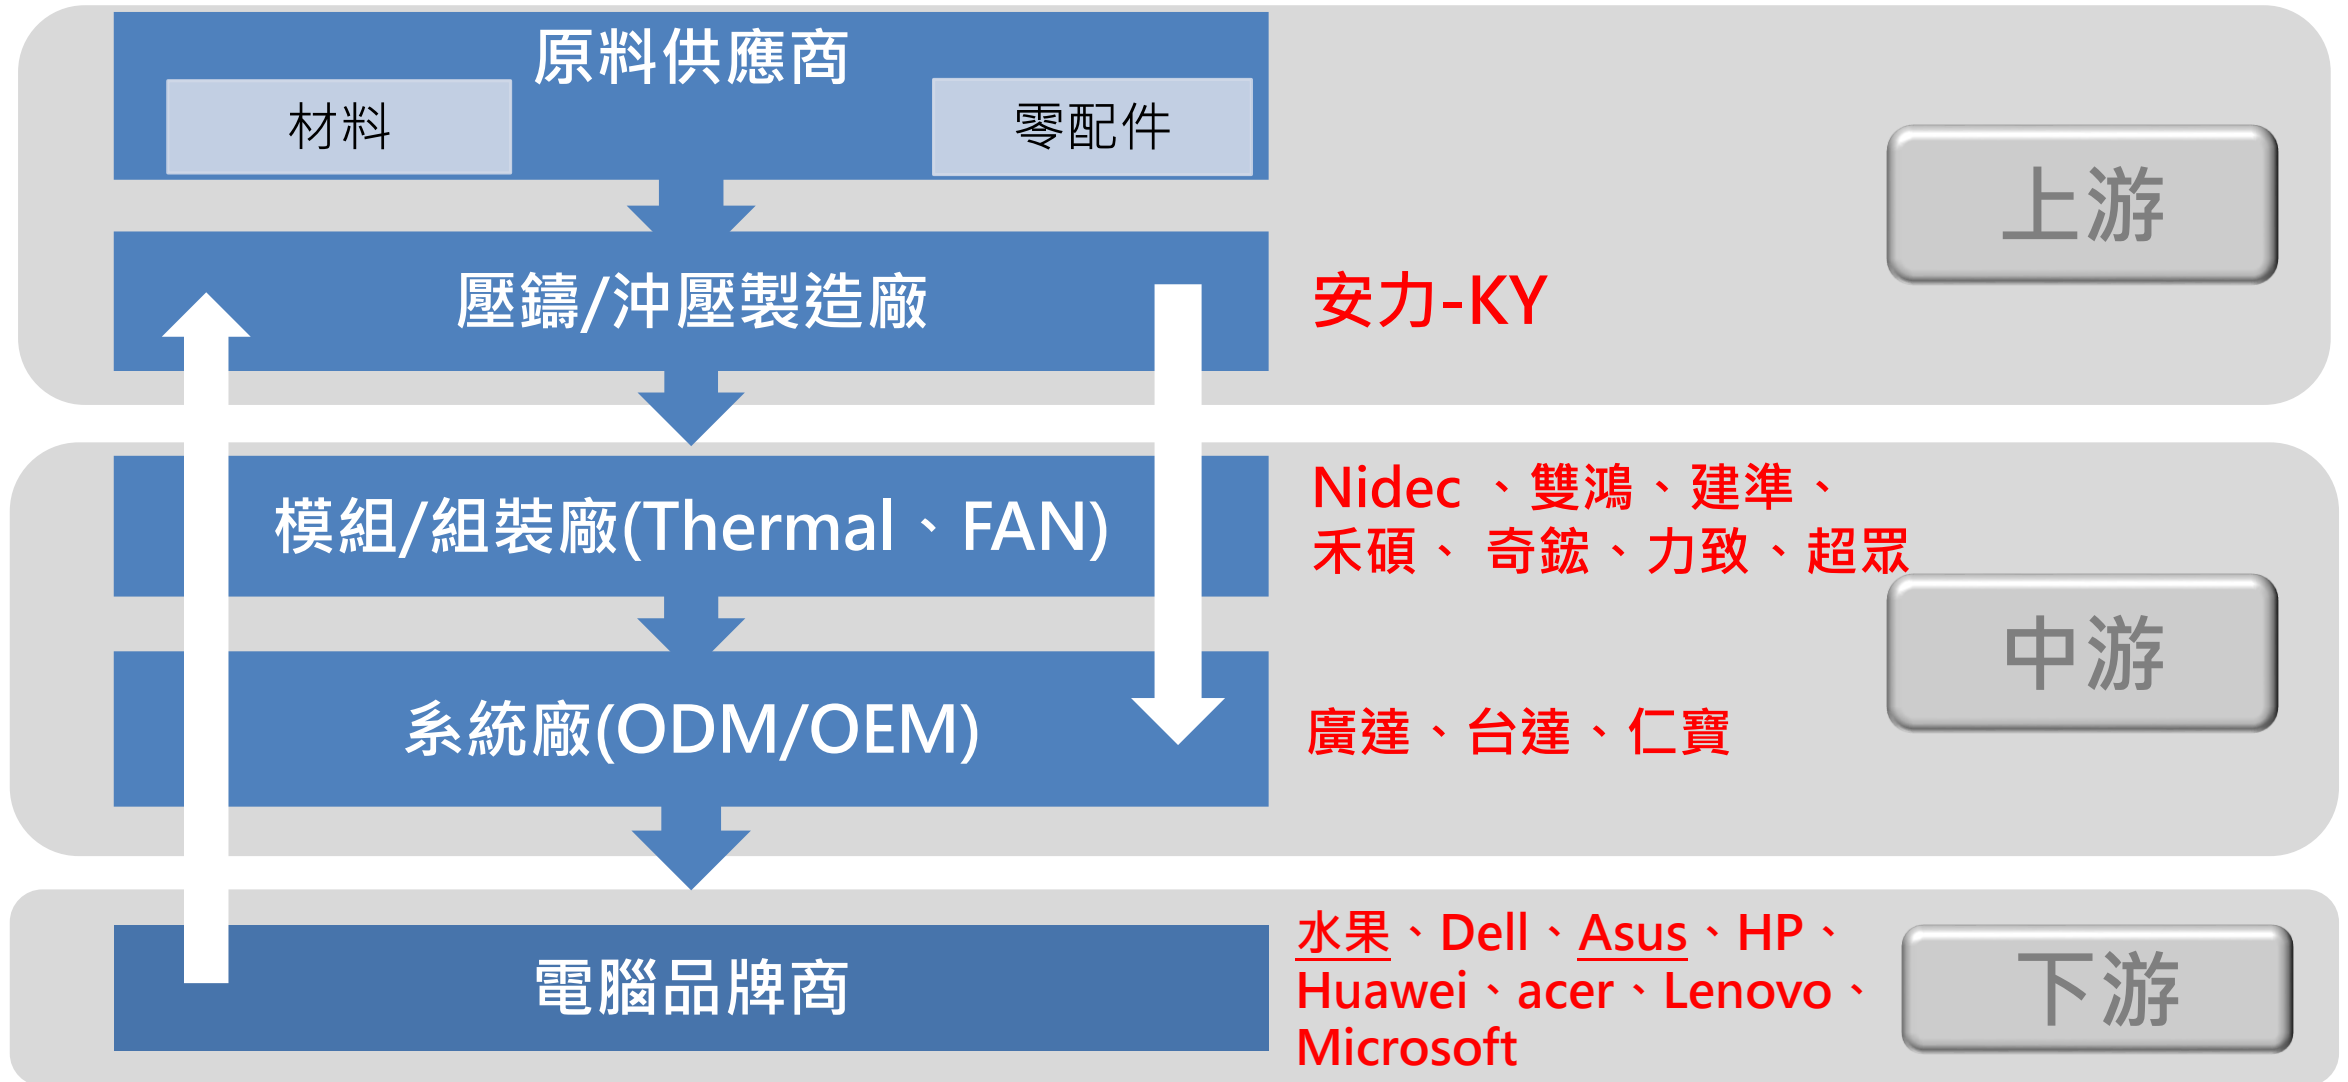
原料供應商

材料

零配件

上游

壓鑄/沖壓製造廠

安力-KY

模組/組裝廠(Thermal、FAN)

Nidec 、雙鴻、建準、禾碩、 奇鋐、力致、超眾

中游

系統廠(ODM/OEM)

廣達、台達、仁寶

電腦品牌商

水果、Dell、Asus、HP、Huawei、acer、Lenovo、Microsoft

下游